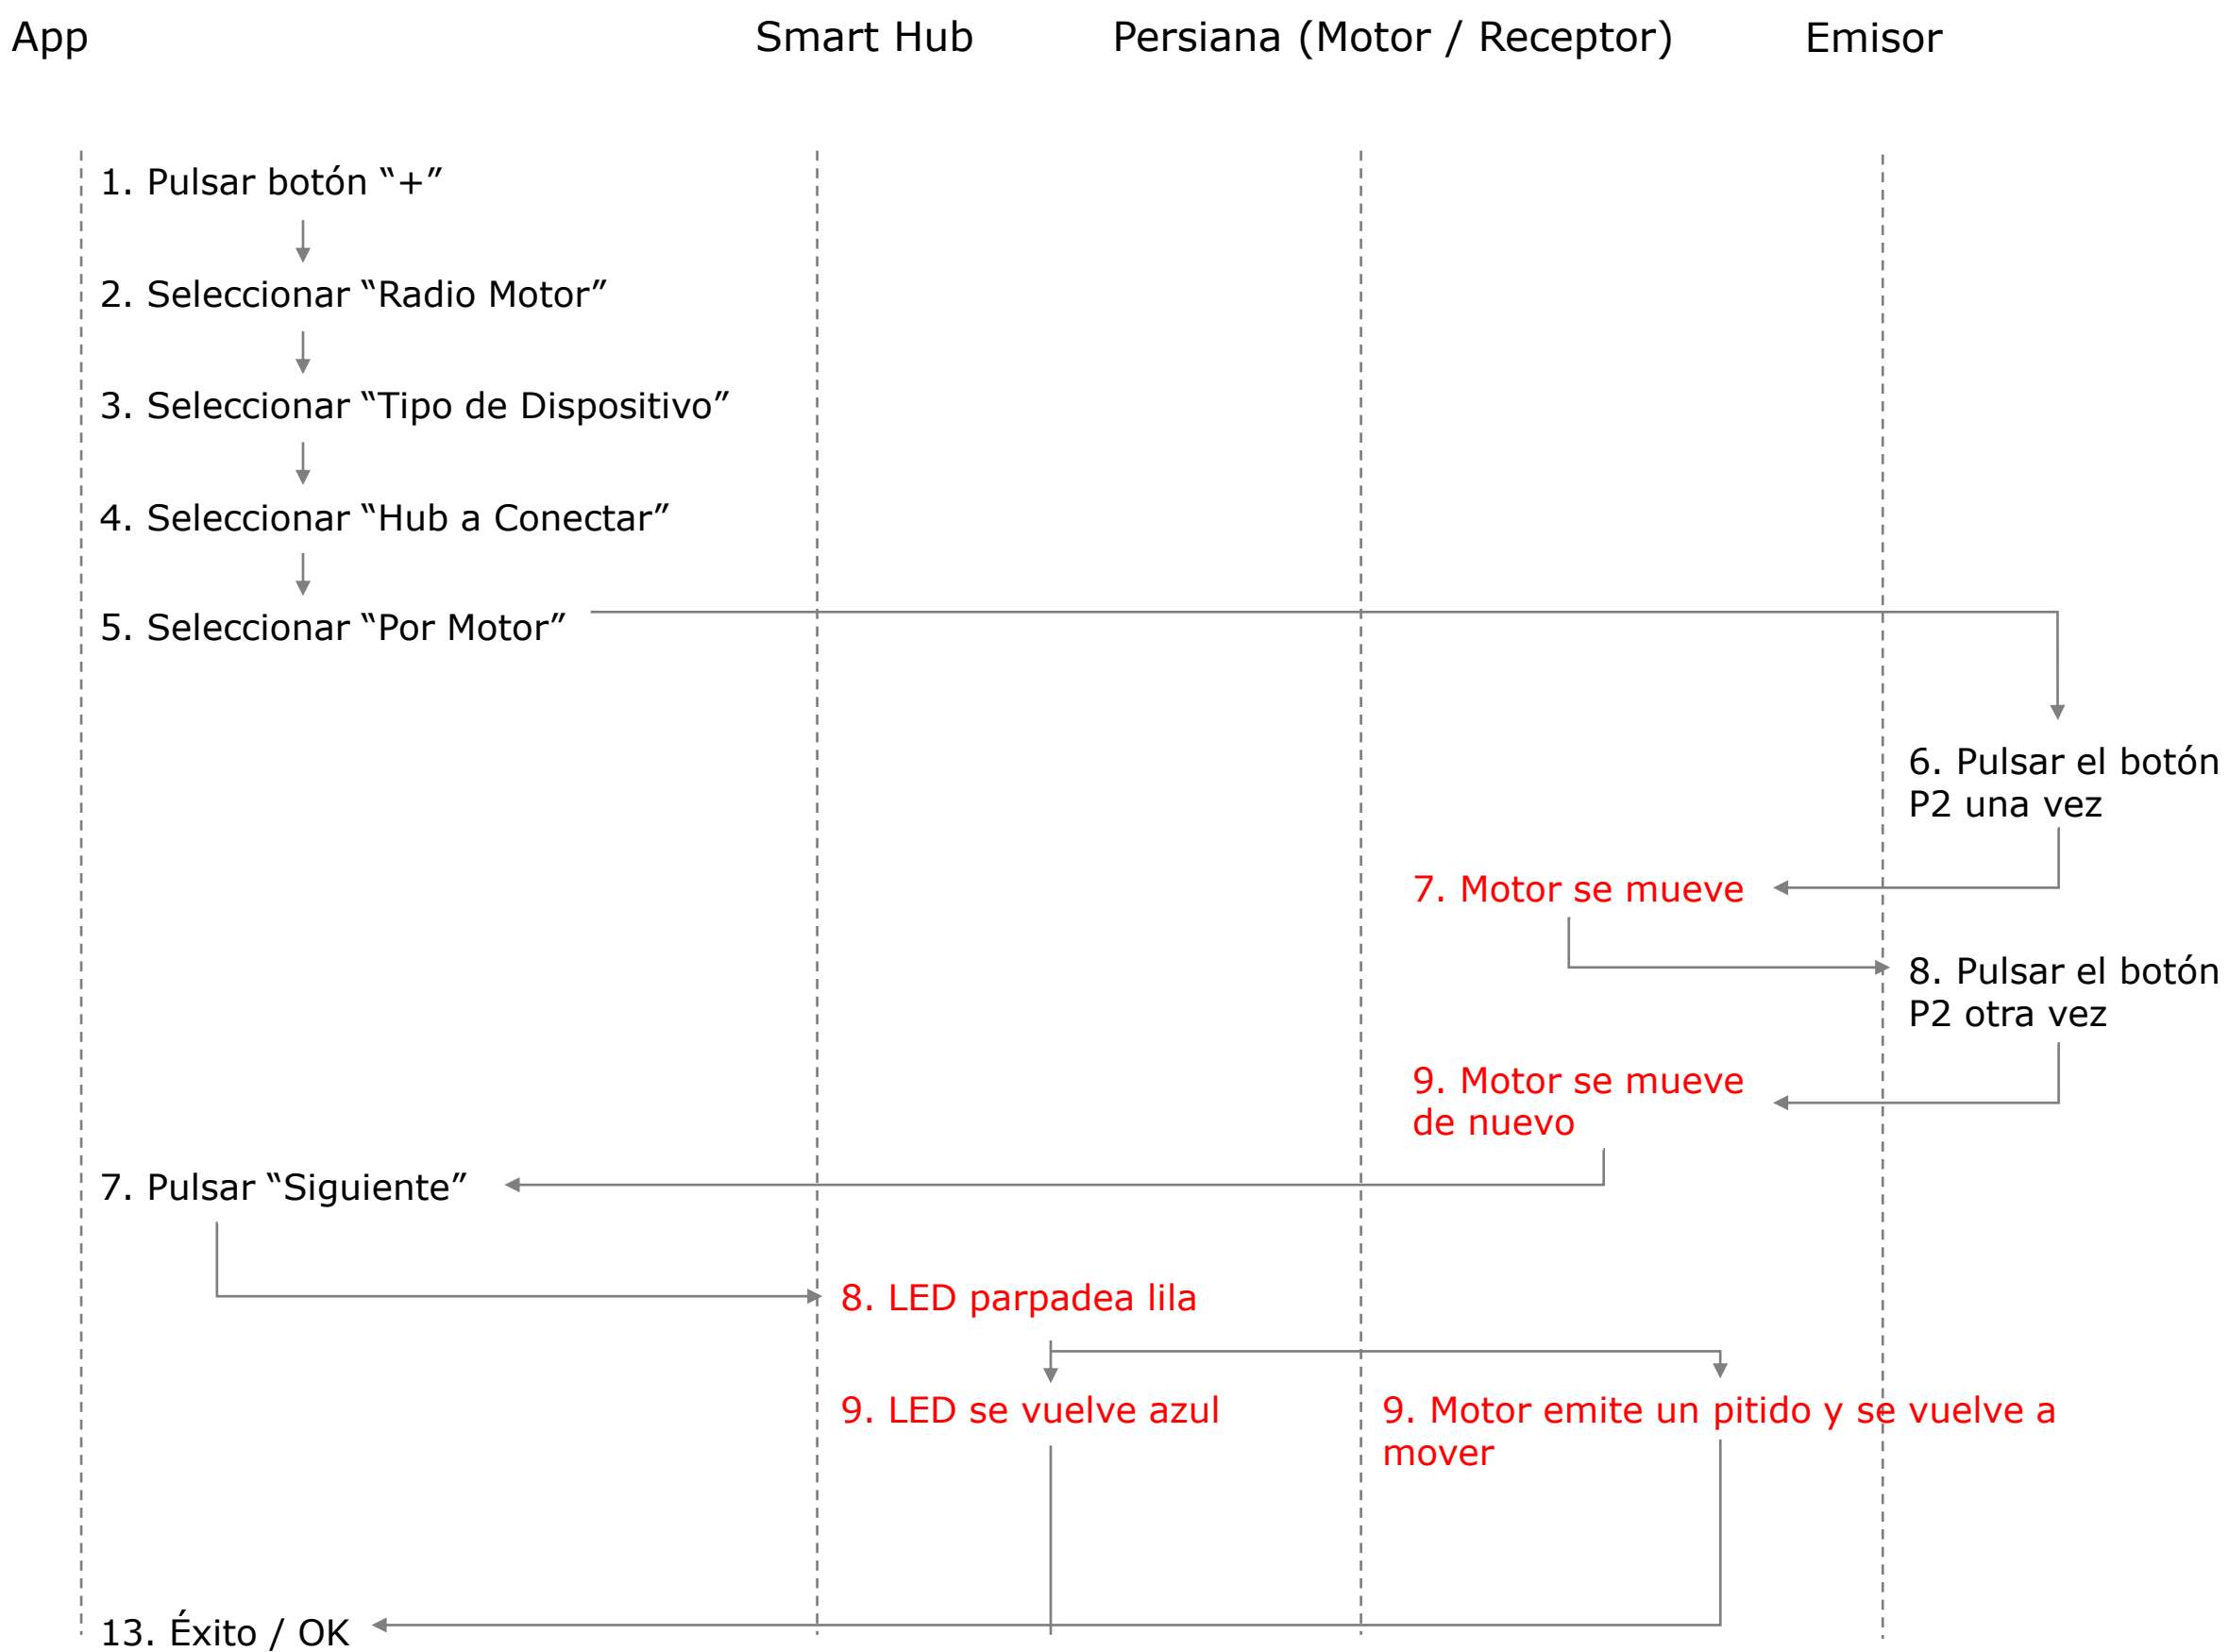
App

Smart Hub

Persiana (Motor / Receptor)

Emisor

1. Pulsar botón “+”

2. Seleccionar “Radio Motor”

3. Seleccionar “Tipo de Dispositivo”

4. Seleccionar “Hub a Conectar”

5. Seleccionar “Por Motor”

6. Pulsar el botón P2 una vez

7. Motor se mueve

8. Pulsar el botón P2 otra vez

9. Motor se mueve de nuevo

7. Pulsar “Siguiente”

8. LED parpadea lila

9. LED se vuelve azul

9. Motor emite un pitido y se vuelve a mover

13. Éxito / OK